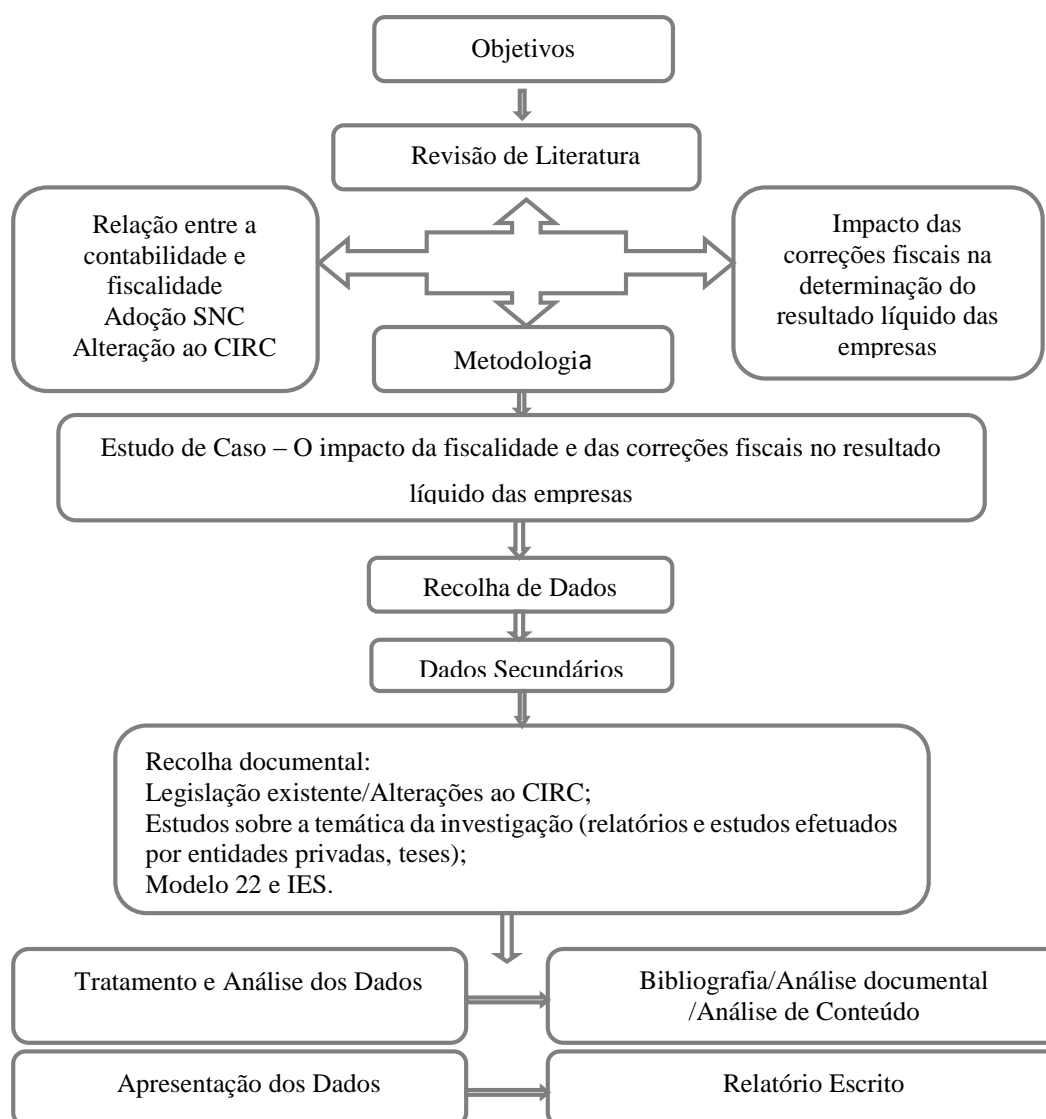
Objetivos

Revisão de Literatura

Relação entre a contabilidade e fiscalidade
Adoção SNC
Alteração ao CIRC

Impacto das correções fiscais na determinação do resultado líquido das empresas

Metodologia

Estudo de Caso – O impacto da fiscalidade e das correções fiscais no resultado líquido das empresas

Recolha de Dados

Dados Secundários

Recolha documental:
Legislação existente/Alterações ao CIRC;
Estudos sobre a temática da investigação (relatórios e estudos efetuados por entidades privadas, teses);
Modelo 22 e IES.

Tratamento e Análise dos Dados

Bibliografia/Análise documental /Análise de Conteúdo

Apresentação dos Dados

Relatório Escrito